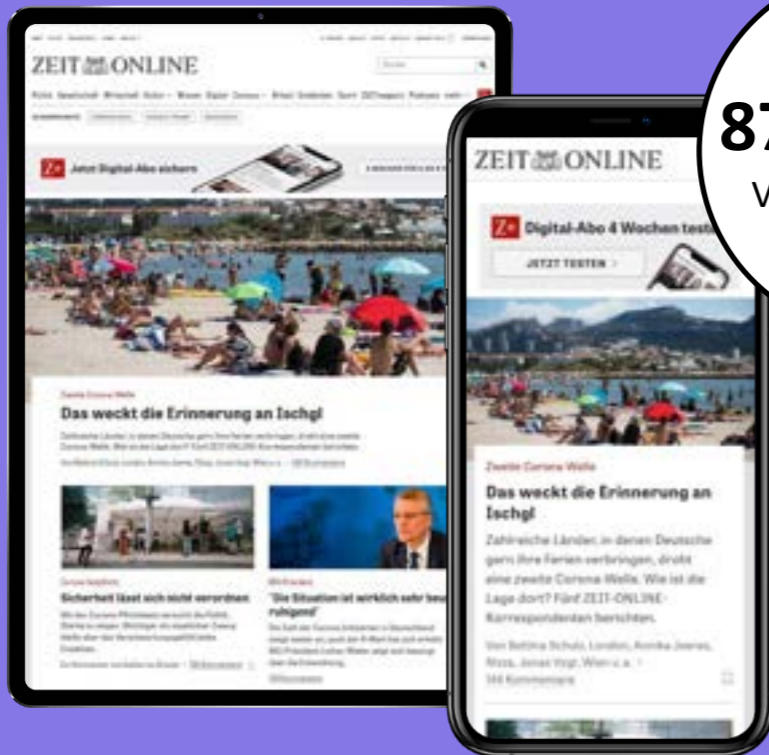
87
V

ZEIT ONLINE

Jetzt Digital-Abo sichern

Zweite Corona-Welle
Das weckt die Erinnerung an Ischgl

Sicherheit lässt sich nicht verordnen

"Die Situation ist wirklich sehr beunruhigend"

ZEIT ONLINE

Digital-Abo 4 Wochen teste

JETZT TESTEN ›

Zweite Corona-Welle
Das weckt die Erinnerung an Ischgl

Zahlreiche Länder, in denen Deutsche gern ihre Ferien verbringen, droht eine zweite Corona-Welle. Wie ist die Lage dort? Fünf ZEIT-ONLINE-Korrespondenten berichten.

Von Bettina Schulz, London, Annika Joeres, Nizza, Jonas Vogt, Wien u. a.
144 Kommentare